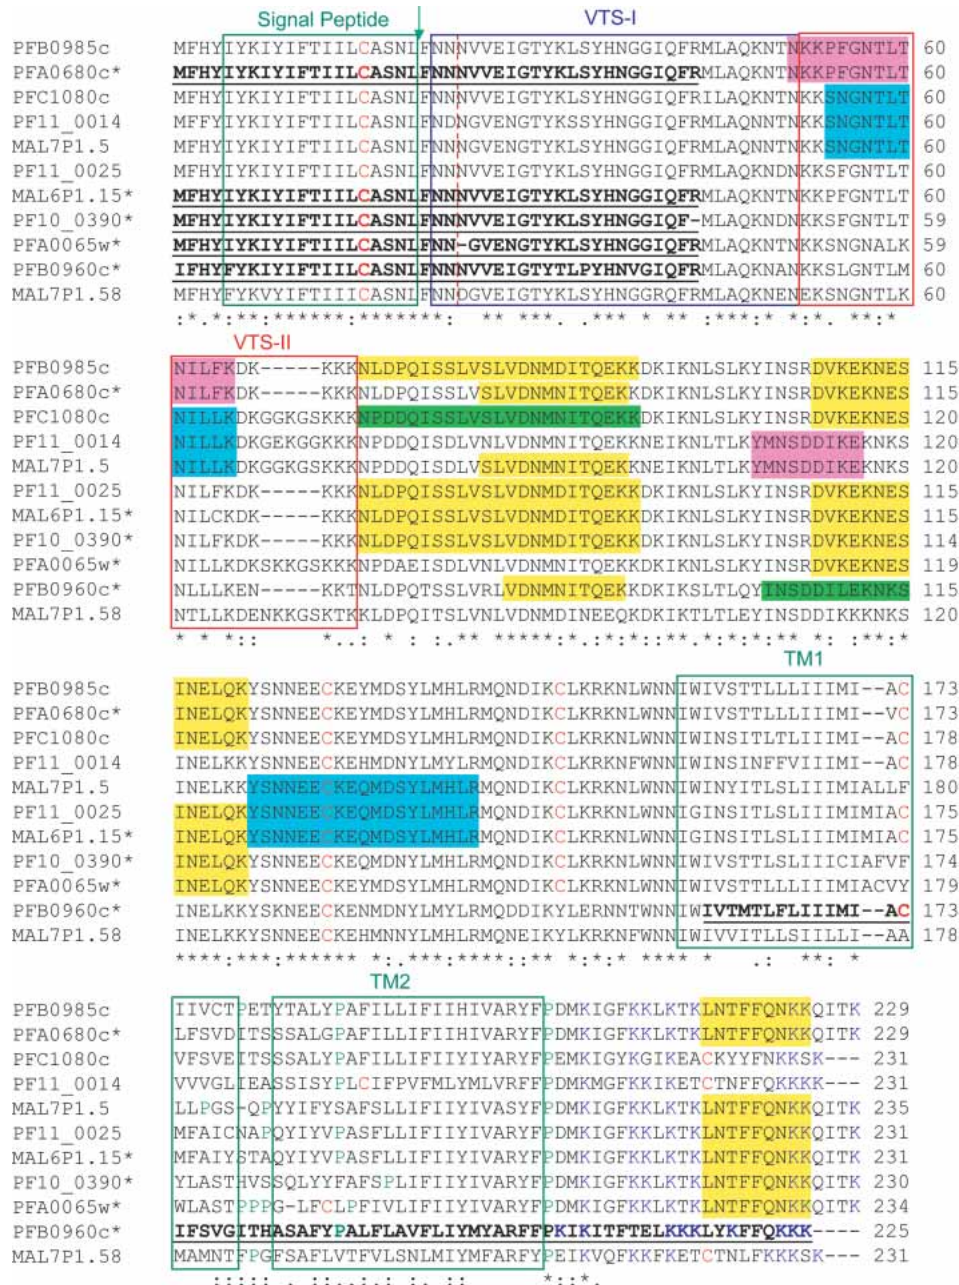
Signal Peptide VTS-I

PFB0985c MFHYIYKIYIFTIILCASNLFNNNVVEIGTYKLSYHNGGIQFRMLAQKNTNKKPFGNTLT 60
PFA0680c* MFHYIYKIYIFTIILCASNLFNNNVVEIGTYKLSYHNGGIQFRMLAQKNTNKKPFGNTLT 60
PFC1080c MFHYIYKIYIFTIILCASNLFNNNVVEIGTYKLSYHNGGIQFRILAQKNTNKKSNGNTLT 60
PF11_0014 MFFYIYKIYIFTIILCASNLFNDNGVENGTYKSSYHNGGIQFRMLAQNNTNKKSNGNTLT 60
MAL7P1.5 MFHYIYKIYIFTIILCASNLFNDNGVENGTYKLSYHNGGIQFRMLAQNNTNKKSNGNTLT 60
PF11_0025 MFHYIYKIYIFTIILCASNLFNNNVVEIGTYKLSYHNGGIQFRMLAQKNDNKKSFGNTLT 60
MAL6P1.15* MFHYIYKIYIFTIILCASNLFNNNVVEIGTYKLSYHNGGIQFRMLAQKNTNKKPFGNTLT 60
PF10_0390* MFHYIYKIYIFTIILCASNLFNNNVVEIGTYKLSYHNGGIQF-MLAQKNDNKKSFGNTLT 59
PFA0065w* MFHYIYKIYIFTIILCASNLFNN-GVENGTYKLSYHNGGIQFRMLAQKNTNKKSNGNALK 59
PFB0960c* IFHYFYKIYIFTIILCASNLFNNNVVEIGTYTLPYHNVGIQFRMLAQKNANKKSLGNTLM 60
MAL7P1.58 MFHYFYKVYIFTIIICASNLFNNQGVEIGTYKLSYHNGGRQFRMLAQKNENEKSNGNTLK 60
:*.*:**:******:*******: ** ***. .*** * ** :***:* *:*. **:*

VTS-II

PFB0985c NILFKDK-----KKKNLDPQISSLVSLVDNMDITQEKKDKIKNLSLKYINSRDVKEKNES 115
PFA0680c* NILFKDK-----KKKNLDPQISSLVSLVDNMNITQEKKDKIKNLSLKYINSRDVKEKNES 115
PFC1080c NILLKDKGGKGSKKKNPDDQISSLVSLVDNMNITQEKKDKIKNLSLKYINSRDVKEKNES 120
PF11_0014 NILLKDKGEKGGKKKNPDDQISDLVNLVDNMNITQEKKNEIKNLTLKYMNSDDIKEKNKS 120
MAL7P1.5 NILLKDKGGKGSKKKNPDDQISDLVSLVDNMNITQEKKNEIKNLTLKYMNSDDIKEKNKS 120
PF11_0025 NILFKDK-----KKKNLDPQISSLVSLVDNMDITQEKKDKIKNLSLKYINSRDVKEKNES 115
MAL6P1.15* NILCKDK-----KKKNLDPQISSLVSLVDNMDITQEKKDKIKNLSLKYINSRDVKEKNES 115
PF10_0390* NILFKDK-----KKKNLDPQISSLVSLVDNMDITQEKKDKIKNLSLKYINSRDVKEKNES 114
PFA0065w* NILLKDKSKKGSKKKNPDAEISDLVNLVDNMNITQEKKDKIKNLSLKYINSRDVKEKNES 119
PFB0960c* NLLLKEN-----KKTNLDPQTSSLVRLVDNMNITQEKKDKIKSLTLQYINSDDILEKNKS 115
MAL7P1.58 NTLLKDENKKGSKTKKLDPQITSLVNLVDNMDINEEQKDKIKTLTLEYINSDDIKKKNKS 120
* * *:: *..: * : :.** *****:*.:*:*::**.*:*:*:** *: :**:*

TM1

PFB0985c INELQKYSNNEECKEYMDSYLMHLRMQNDIKCLKRKNLWNNIWIVSTTLLLIIIMI--AC 173
PFA0680c* INELQKYSNNEECKEYMDSYLMHLRMQNDIKCLKRKNLWNNIWIVSTTLLLIIIMI--VC 173
PFC1080c INELQKYSNNEECKEYMDSYLMHLRMQNDIKCLKRKNLWNNIWINSITLTLIIMI--AC 178
PF11_0014 INELKKYSNNEECKEHMDNYLMYLRMQNDIKCLKRKNFWNNIWINSINFFVIIMI--AC 178
MAL7P1.5 INELKKYSNNEECKEQMDSYLMHLRMQNDIKCLKRKNLWNNIWINYITLSLIIIMIALLF 180
PF11_0025 INELQKYSNNEECKEQMDSYLMHLRMQNDIKCLKRKNLWNNIGINSITLSLIIIMIMIAC 175
MAL6P1.15* INELQKYSNNEECKEQMDSYLMHLRMQNDIKCLKRKNLWNNIGINSITLSLIIIMIMIAC 175
PF10_0390* INELQKYSNNEECKEQMDNYLMHLRMQNDIKCLKRKNLWNNIWIVSTTLSLIIICIAFVF 174
PFA0065w* INELQKYSNNEECKEYMDSYLMHLRMQNDIKCLKRKNLWNNIWIVSTTLLLIIIMIACVY 179
PFB0960c* INELKKYSKNEECKENMDNYLMYLRMQDDIKYLERNNTWNNIWIVTMTLFLIIIMI--AC 173
MAL7P1.58 INELKKYSNNEECKEHMNNYLMHLRMQNEIKYLKRKNFWNNIWIVVITLLSIILLI--AA 178
****:***:****** *:.***:****::** *:*:* **** * .: **: *

TM2

PFB0985c IIVCTPETYTALYPAFILLIFIIHIVARYFPDMKIGFKKLKTKLNTFFQNKKQITK 229
PFA0680c* LFSVDITSSSALGPAFILLIFIIHIVARYFPDMKIGFKKLKTKLNTFFQNKKQITK 229
PFC1080c VFSVEITSSSALYPAFILLIFIIYIYARYFPEMKIGYKGIKEACKYYFNKKSK--- 231
PF11_0014 VVVGLIEASSISYPLCIFPVFMLYMLVRFFPDMKMGFKKIKETCTNFFQKKKK--- 231
MAL7P1.5 LLPGS-QPYYIFYSAFSLLIFIIYIVASYFPDMKIGFKKLKTKLNTFFQNKKQITK 235
PF11_0025 MFAICNAPQYIYVPASFLLIFIIYIVARYFPDMKIGFKKLKTKLNTFFQNKKQITK 231
MAL6P1.15* MFAIYSTAQYIYVPASFLLIFIIYIVARYFPDMKIGFKKLKTKLNTFFQNKKQITK 231
PF10_0390* YLASTHVSSQLYYFAFSPLIFIIYIVARYFPDMKIGFKKLKTKLNTFFQNKKQITK 230
PFA0065w* WLASTPPPG-LFCLPFIVLIFIIYIVARYFPDMKIGFKKLKTKLNTFFQNKKQITK 234
PFB0960c* IFSVGITHASAFYPALFLAVFLIYMYARFFPKIKITFTELKKKLYKFFQKKK---- 225
MAL7P1.58 MAMNTFPGFSAFLVTFVLSNLMIYMFARFYPEIKVQFKKFKETCTNLFKKKSK--- 231
:::::.:.::.:.:.:.:.:: *:.:*.